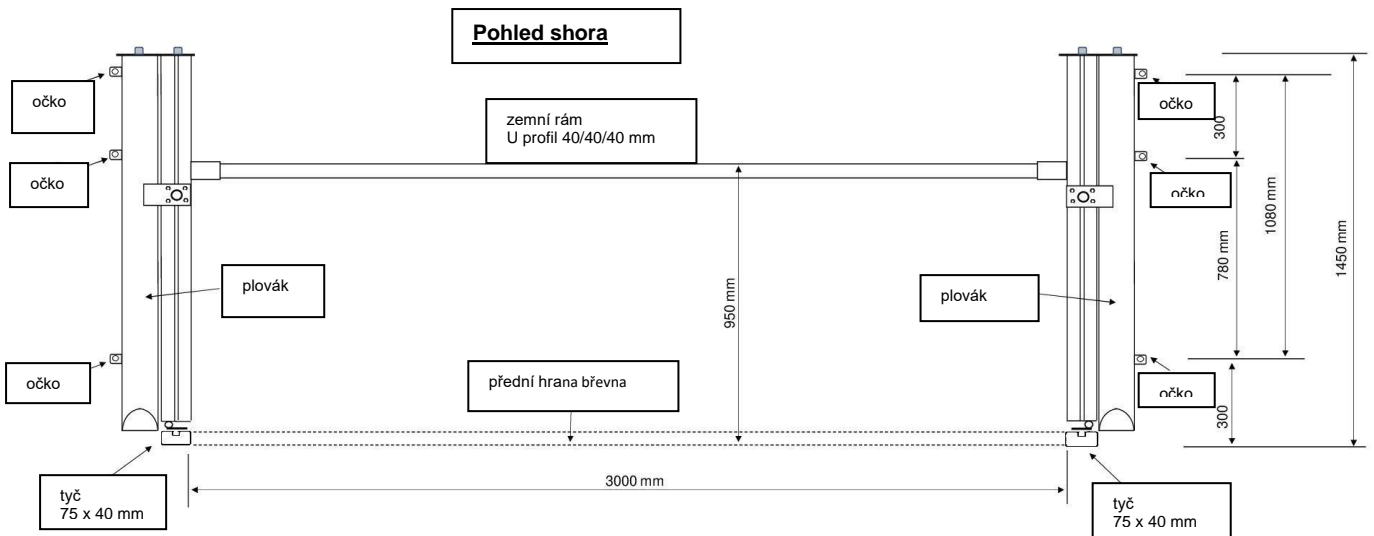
Pohled shora

očko

očko

očko

zemní rám
U profil 40/40/40 mm

plovák

950 mm

přední hrana břevna

3000 mm

tyč
75 x 40 mm

očko

očko

plovák

očko

tyč
75 x 40 mm

300

780 mm

300

1080 mm

1450 mm